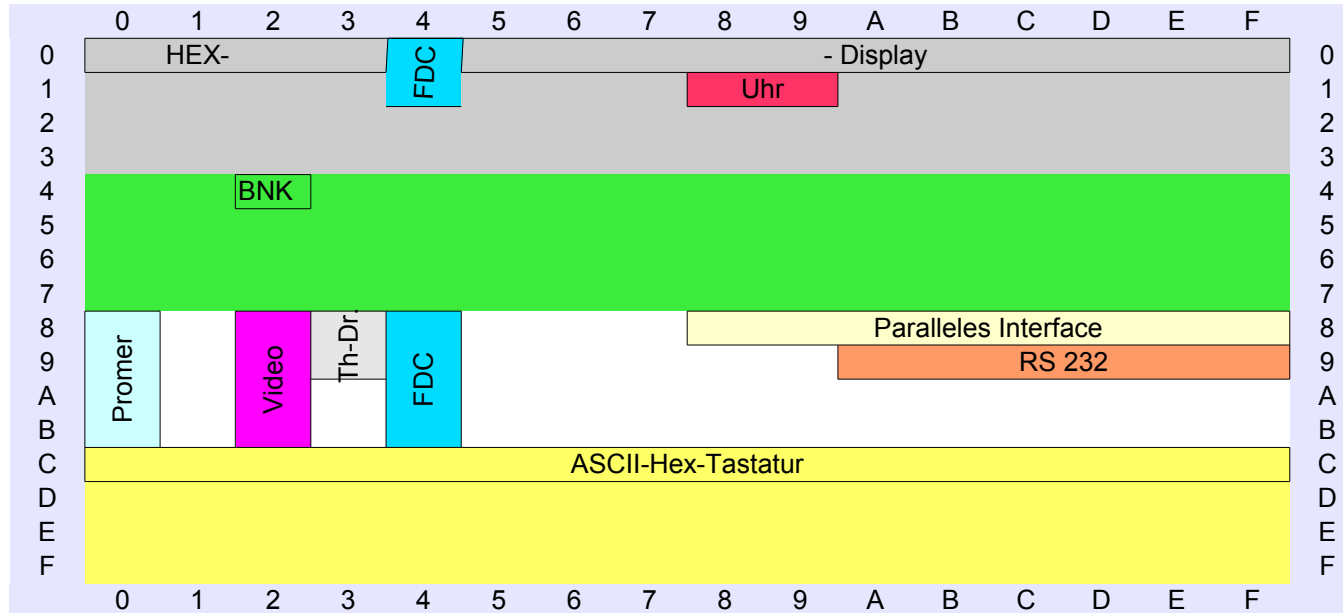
0 1 2 3 4 5 6 7 8 9 A B C D E F

0 HEX- FDC - Display 0
1 Uhr 1
2 2
3 3
4 BNK 4
5 5
6 6
7 7
8 Promer Video Th-Dr. FDC Paralleles Interface 8
9 RS 232 9
A A
B B
C ASCII-Hex-Tastatur C
D D
E E
F F

0 1 2 3 4 5 6 7 8 9 A B C D E F